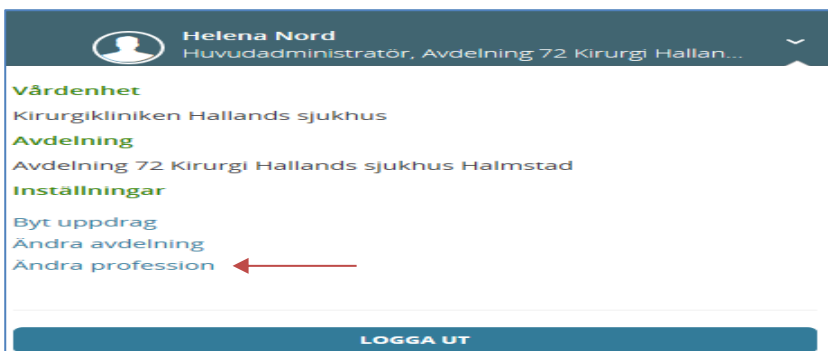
Helena Nord
Huvudadministratör, Avdelning 72 Kirurgi Hallan...

Vårdenhet
Kirurgikliniken Hallands sjukhus
Avdelning
Avdelning 72 Kirurgi Hallands sjukhus Halmstad
Inställningar
Byt uppdrag
Ändra avdelning
Ändra profession

LOGGA UT